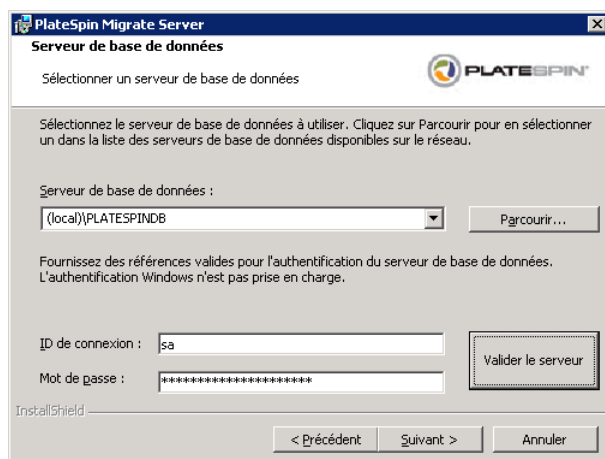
PlateSpin Migrate Server

Serveur de base de données

Sélectionner un serveur de base de données

PLATESPIN

Sélectionnez le serveur de base de données à utiliser. Cliquez sur Parcourir pour en sélectionner un dans la liste des serveurs de base de données disponibles sur le réseau.

Serveur de base de données :

(local)\PLATESPINDB

Parcourir...

Fournissez des références valides pour l'authentification du serveur de base de données. L'authentification Windows n'est pas prise en charge.

ID de connexion : sa

Mot de passe : ********************

Valider le serveur

InstallShield

< Précédent

Suivant >

Annuler